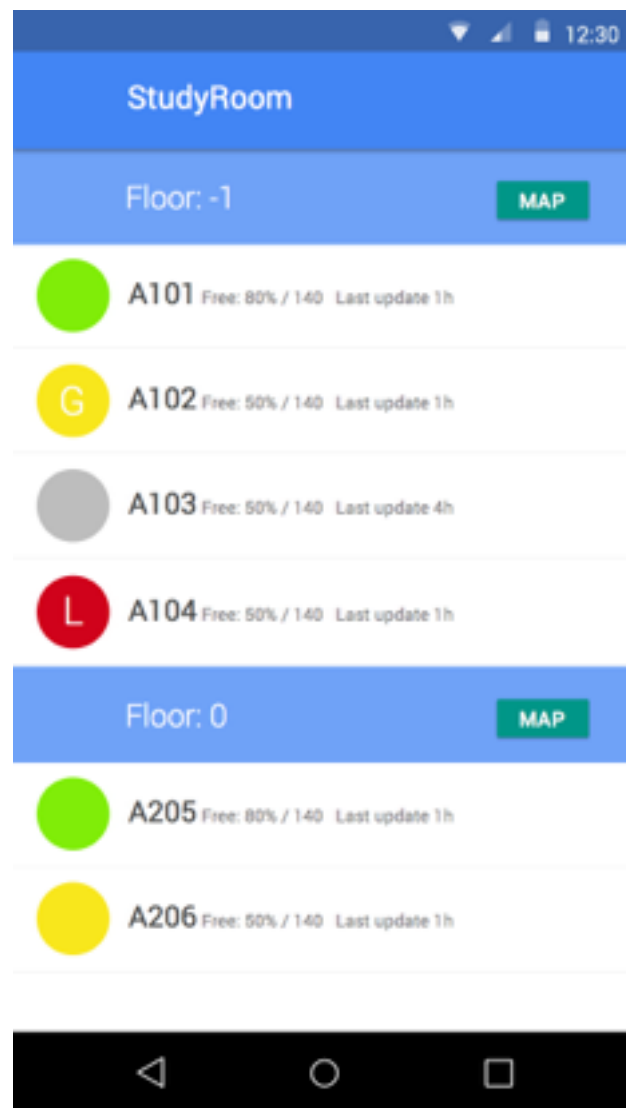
12:30

StudyRoom

Floor: -1 MAP

A101 Free: 80% / 140 Last update 1h

G A102 Free: 50% / 140 Last update 1h

A103 Free: 50% / 140 Last update 4h

L A104 Free: 50% / 140 Last update 1h

Floor: 0 MAP

A205 Free: 80% / 140 Last update 1h

A206 Free: 50% / 140 Last update 1h